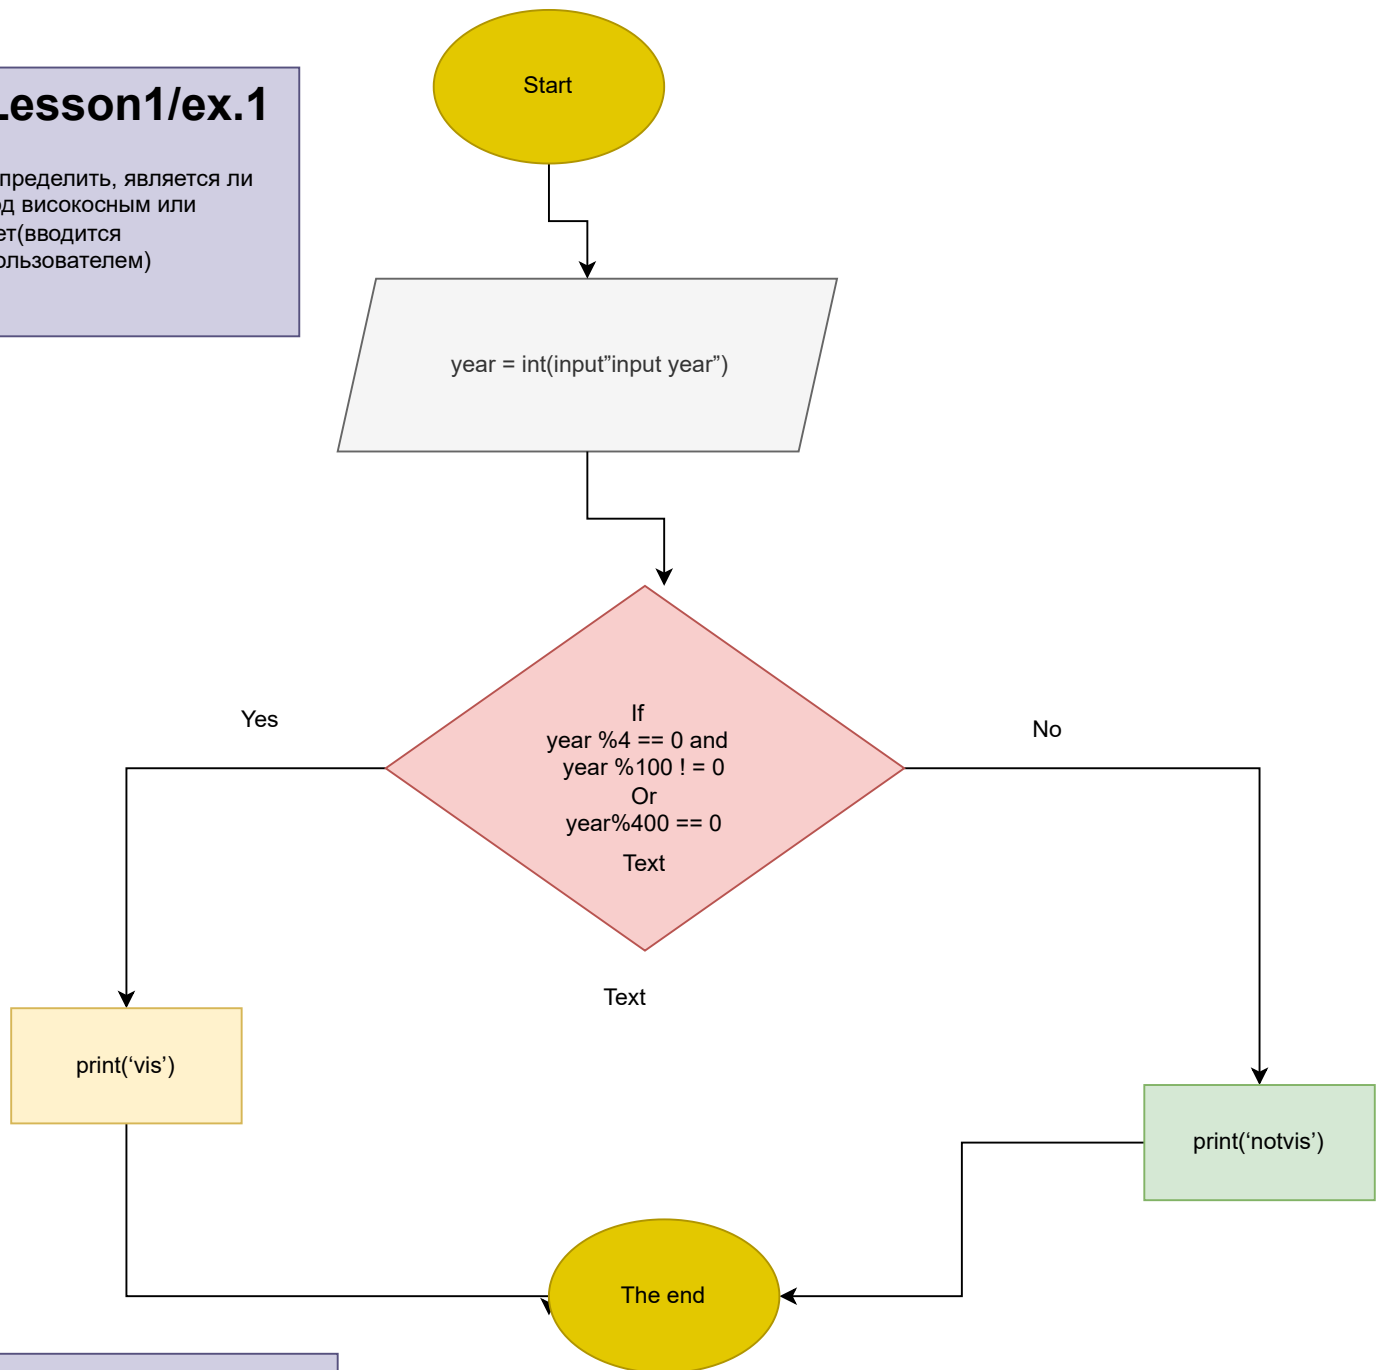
Lesson1/ex.1

пределить, является ли д високосным или ет(вводится ользователем)

Start

year = int(input"input year")

If
year %4 == 0 and
year %100 ! = 0
Or
year%400 == 0
Text

Yes

No

Text

print('vis')

print('notvis')

The end